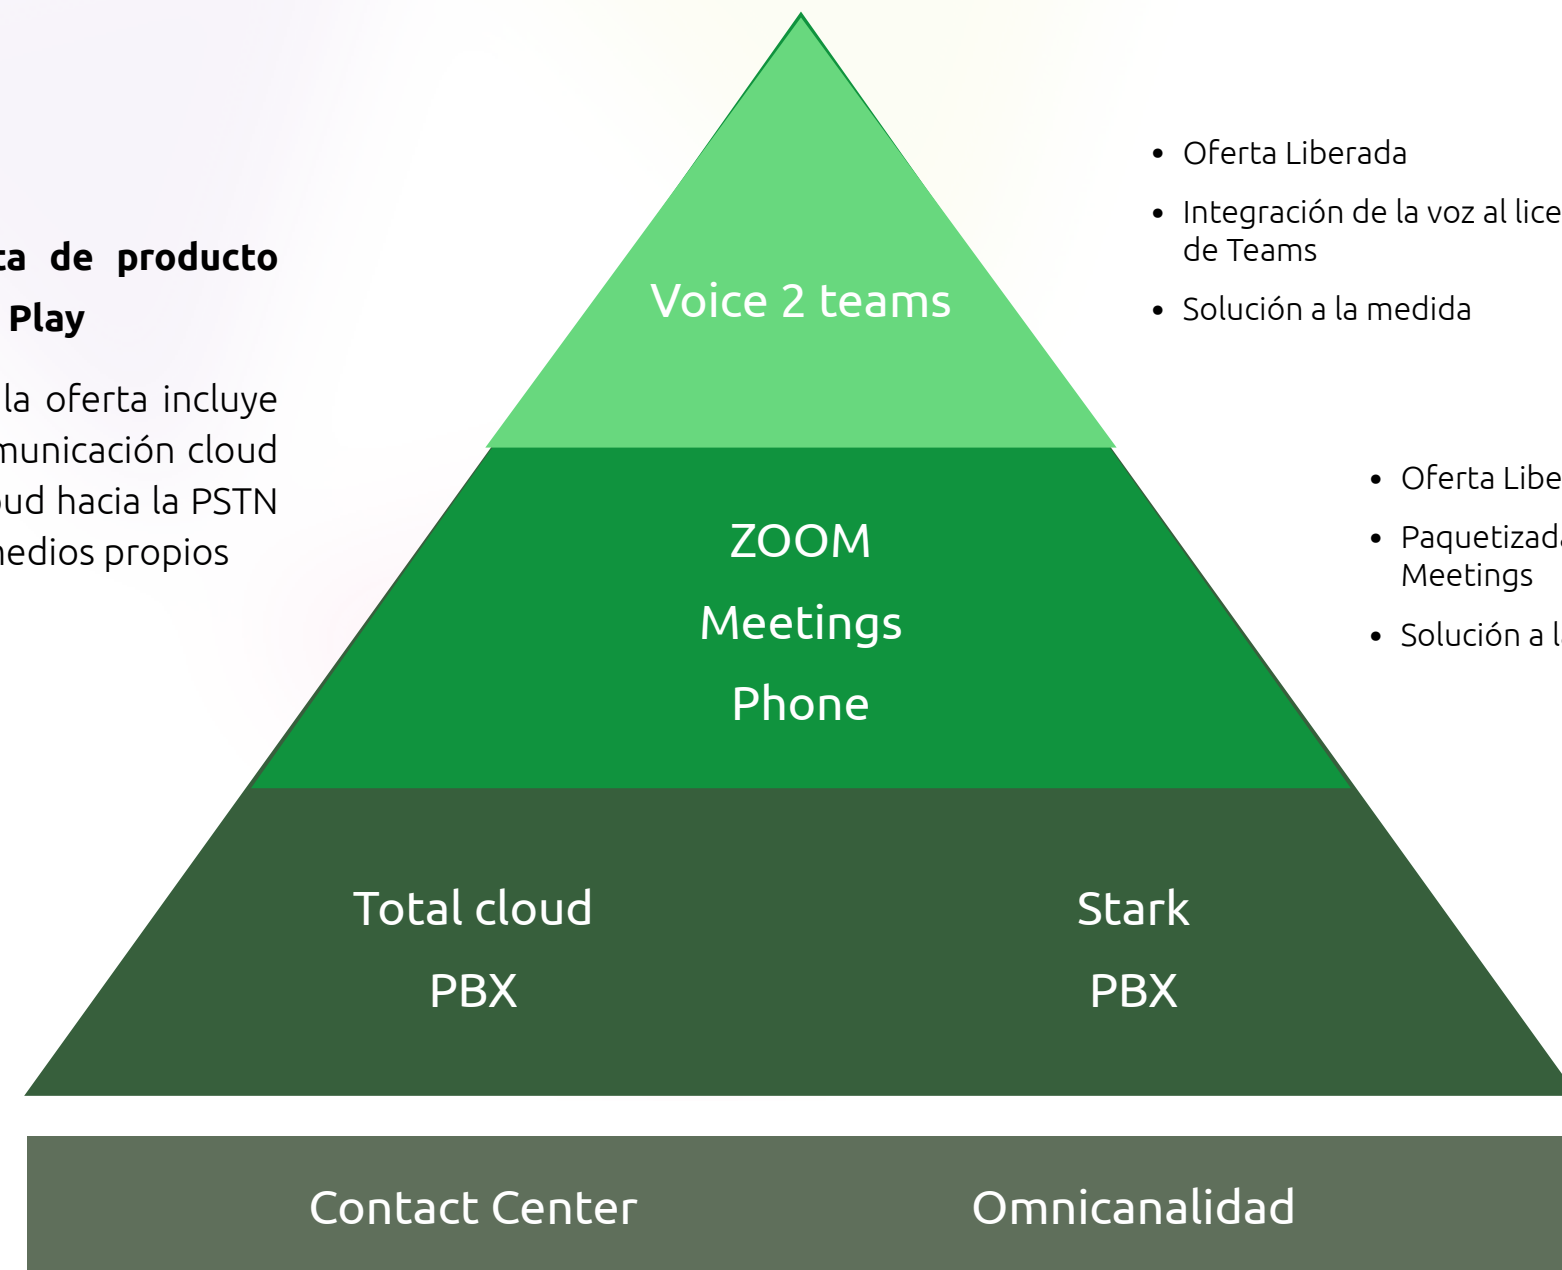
ta de producto
Play

la oferta incluye
municación cloud
ud hacia la PSTN
nedios propios

Voice 2 teams

- Oferta Liberada
- Integración de la voz al lice de Teams
- Solución a la medida

ZOOM
Meetings
Phone

- Oferta Libe
- Paquetizad Meetings
- Solución a l

Total cloud
PBX

Stark
PBX

Contact Center

Omnicanalidad